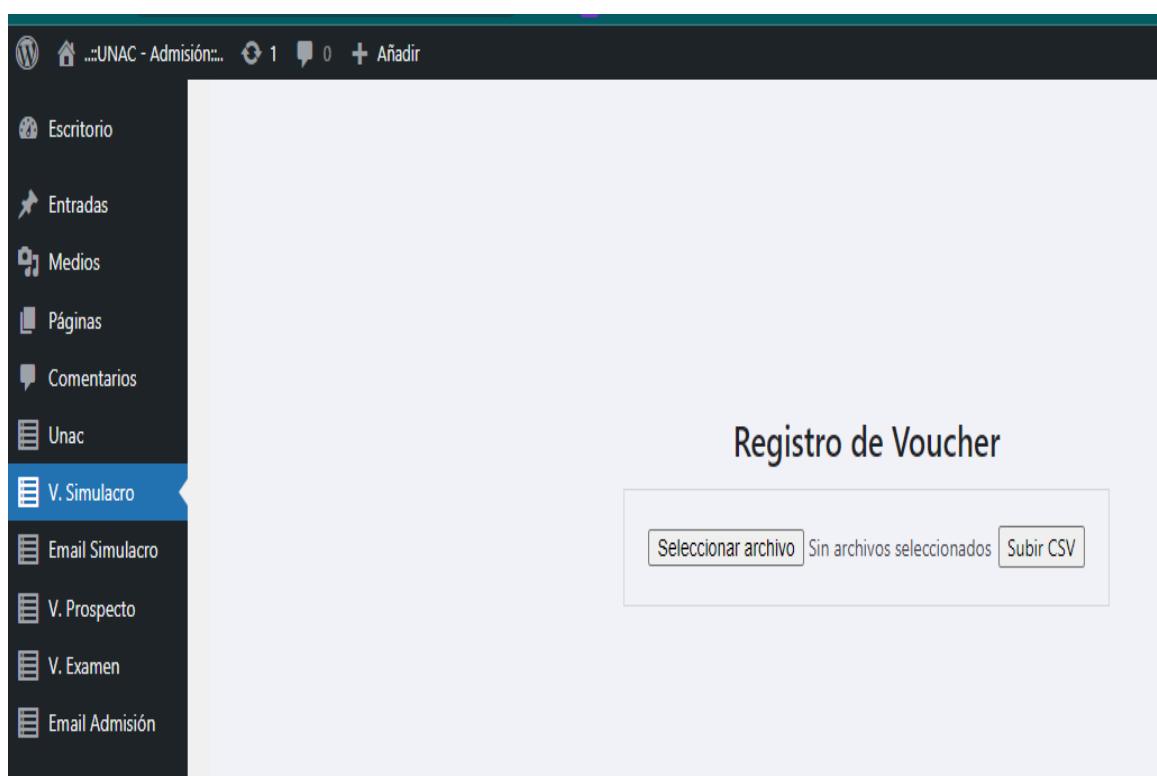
..::UNAC - Admisión::.. 1 0 Añadir

Escritorio

Entradas

Medios

Páginas

Comentarios

Unac

V. Simulacro

Email Simulacro

V. Prospecto

V. Examen

Email Admisión

Registro de Voucher

Seleccionar archivo Sin archivos seleccionados Subir CSV